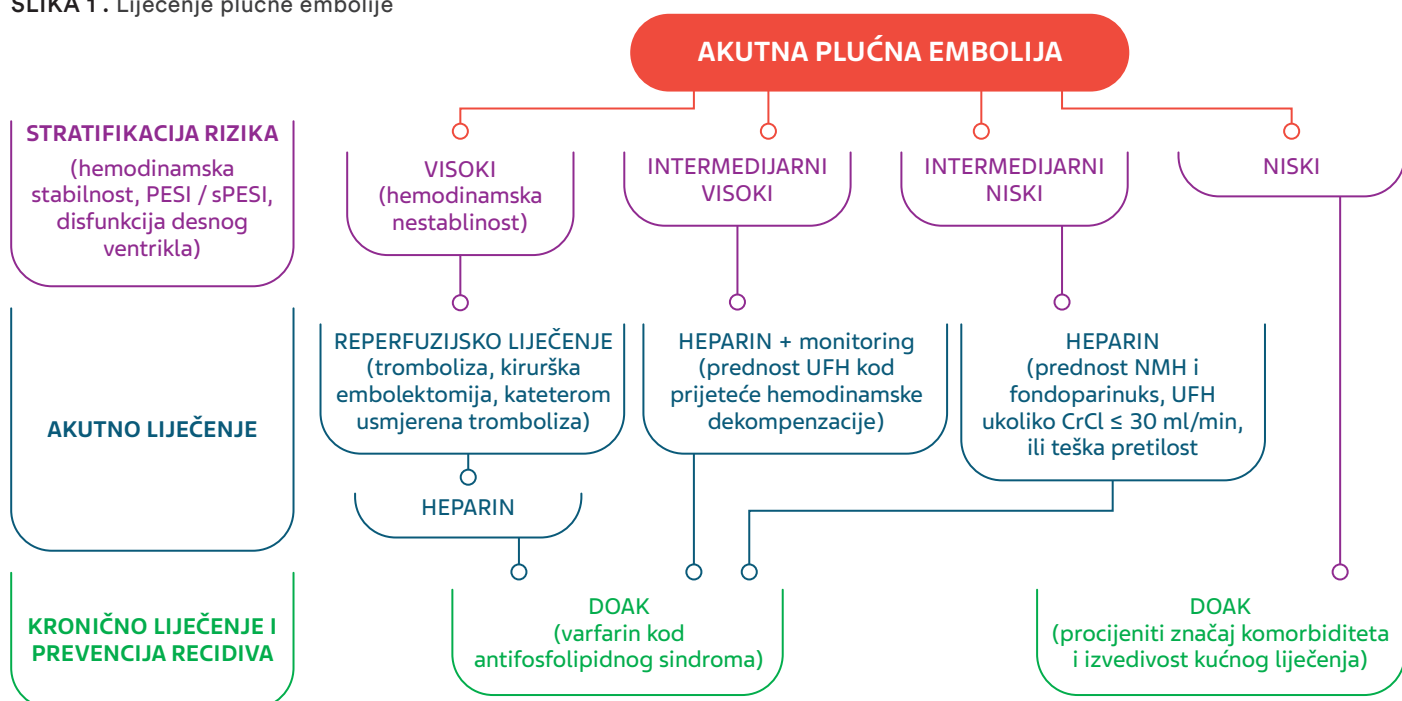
SLIKA 1. Liječenje plućne embolije

AKUTNA PLUĆNA EMBOLIJA

STRATIFIKACIJA RIZIKA
(hemodinamska stabilnost, PESI / sPESI, disfunkcija desnog ventrikla)

VISOKI
(hemodinamska nestablinost)

INTERMEDIJARNI VISOKI

INTERMEDIJARNI NISKI

NISKI

AKUTNO LIJEČENJE

REPERFUZIJSKO LIJEČENJE
(tromboliza, kirurška embolektomija, kateterom usmjerena tromboliza)

HEPARIN

HEPARIN + monitoring
(prednost UFH kod prijeteće hemodinamske dekompenzacije)

HEPARIN
(prednost NMH i fondoparinuks, UFH ukoliko CrCl ≤ 30 ml/min, ili teška pretilost

KRONIČNO LIJEČENJE I PREVENCIJA RECIDIVA

DOAK
(varfarin kod antifosfolipidnog sindroma)

DOAK
(procijeniti značaj komorbiditeta i izvedivost kućnog liječenja)